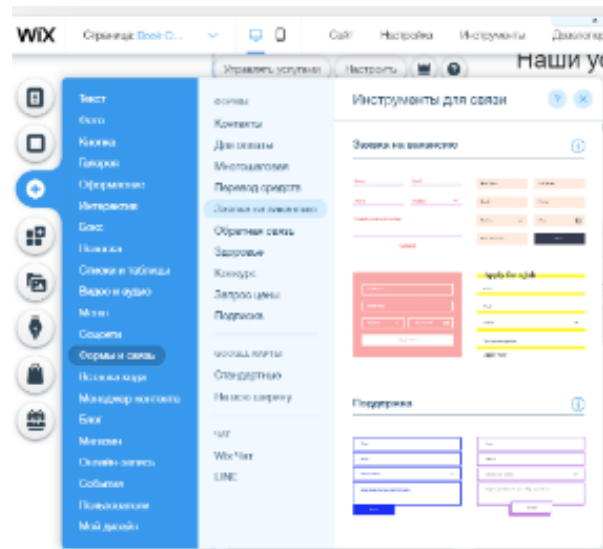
WiX Страница: Book O... Сайт Настройка Инструменты Девелопер

Управлять услугами Настроить

Наши у

Текст
Фото
Кнопка
Галерея
Оформление
Интерактив
Бокс
Полоски
Списки и таблицы
Видео и аудио
Меню
Соцсети
Формы и связь
Вставка кода
Менеджер контента
Блог
Магазин
Онлайн-запись
События
Пользователи
Мой дизайн

ФОРМЫ
Контакты
Для оплаты
Многошаговая
Перевод средств
Заявка на вакансию
Обратная связь
Здоровье
Конкурс
Запрос цены
Подписка

ФОРМЫ ОПЛАТЫ
Стандартные
На всю ширину

ЧАТ
Wix Чат
LINE

Инструменты для связи

Заявка на вакансию

Apply for a Job

Поддержка